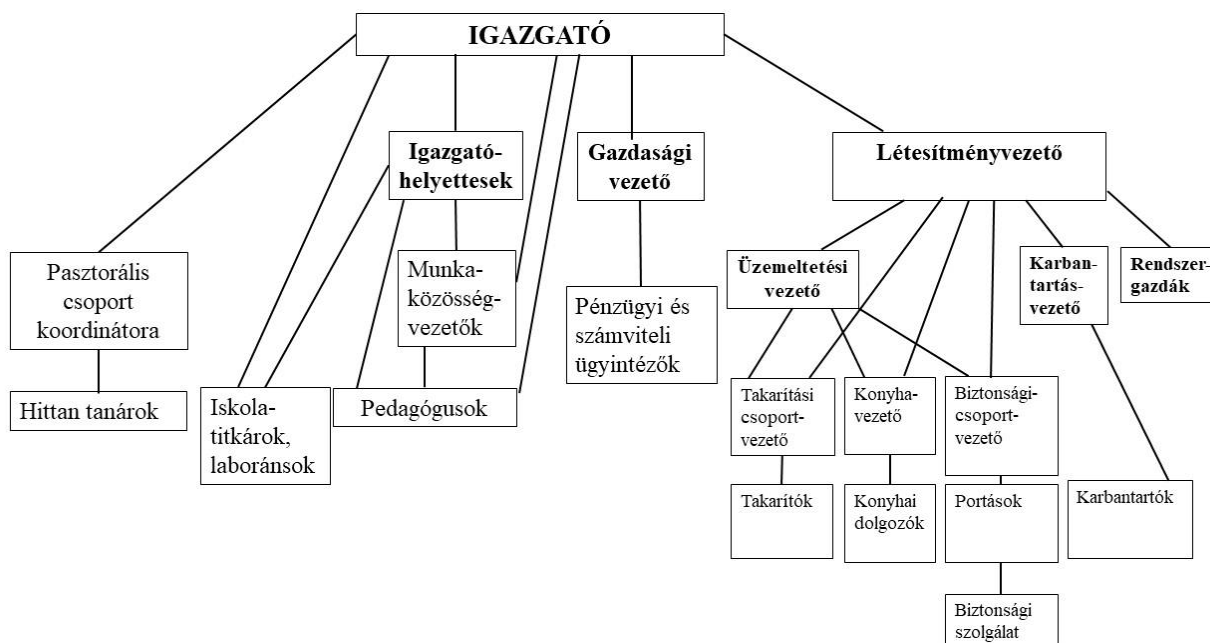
IGAZGATÓ

Igazgató-helyettesek

Gazdasági vezető

Létesítményvezető

Pasztorális csoport koordinátora

Hittan tanárok

Munka-közösség-vezetők

Iskola-titkárok, laboránsok

Pedagógusok

Pénzügyi és számviteli ügyintézők

Üzemeltetési vezető

Karban-tartás-vezető

Rendszer-gazdák

Takarítási csoport-vezető

Konyha-vezető

Biztonsági-csoport-vezető

Takarítók

Konyhai dolgozók

Portások

Karbantartók

Biztonsági szolgálat